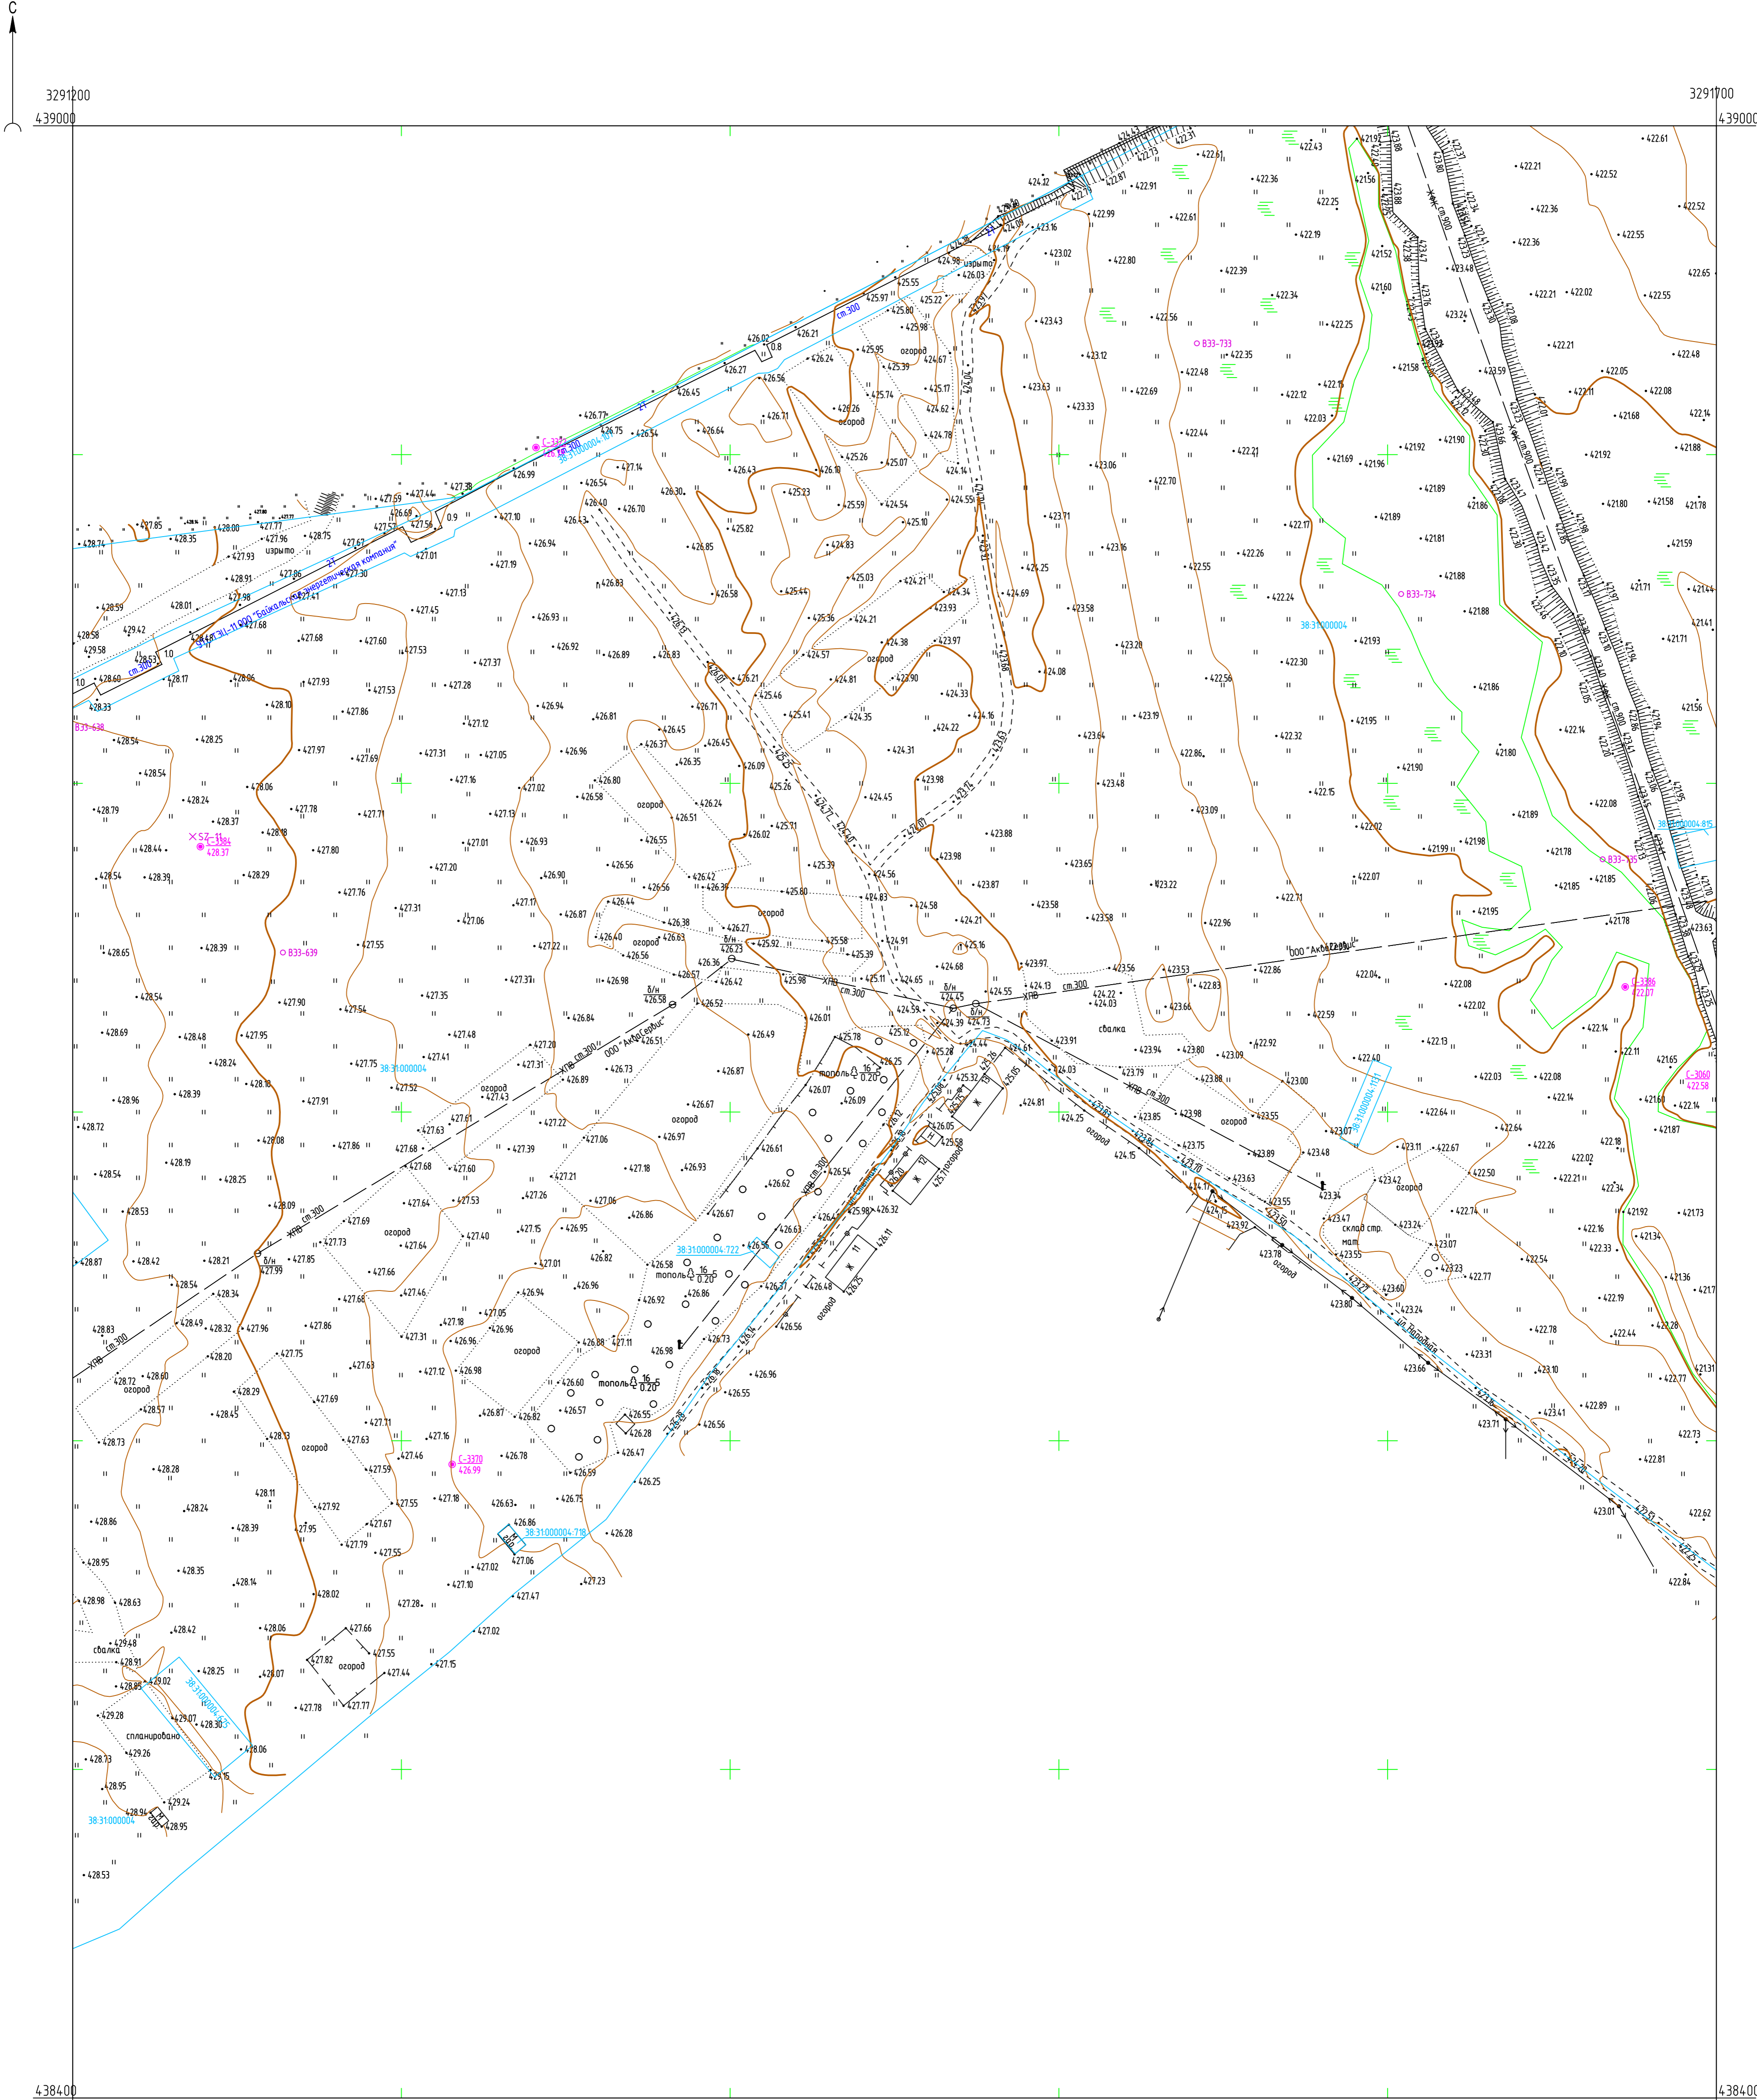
С

3291200
439000
3291700
439000
438400
438400

ООО "Байкальская энергетическая компания"
ООО "АкваСервис"
ООО "АкваСервис"

ХПВ ст.300
ХПВ ст.300
ХПВ ст.300
ХПВ ст.300
ХПВ ст.300
ХПВ ст.300

38:31:000004
38:31:000004
38:31:000004
38:31:000004:722
38:31:000004:718
38:31:000004:815

С-3372
С-3384
С-3370
С-3386
С-3060
В33-638
В33-639
В33-733
В33-734
В33-735
SZ-11

огород
огород
огород
огород
огород
огород
огород
огород
огород
огород
изрыто
изрыто
свалка
свалка
спланировано
склад стр. мат.
тополь
тополь
ул. Народная

427.38
428.74
428.35
428.00
427.77
427.96
427.93
428.91
428.59
428.58
429.58
428.60
428.33
428.54
428.79
428.44
428.54
428.65
428.54
428.69
428.96
428.72
428.54
428.53
428.87
428.83
428.73
428.86
428.95
428.98
428.53
426.02
426.45
426.77
426.75
426.54
426.99
427.10
426.94
427.19
427.13
427.45
427.53
427.37
427.28
427.12
427.31
427.05
426.81
426.37
426.45
426.35
426.80
426.58
426.24
426.51
426.55
426.56
426.56
426.42
426.39
426.40
426.56
426.98
426.57
426.52
426.42
426.23
426.36
426.49
426.73
426.87
426.67
426.97
426.93
426.61
426.62
426.67
426.63
426.56
426.48
426.56
426.73
426.96
426.55
426.56
424.45
424.13
424.39
424.73
424.55
424.44
424.61
423.91
424.81
424.25
424.15
423.48
423.89
423.63
423.55
423.34
423.47
423.55
423.78
423.60
423.24
423.66
423.71
423.01
422.84
422.62
422.81
422.73
422.89
422.77
422.44
422.19
422.78
423.10
423.31
423.41
421.31
421.70
421.36
421.34
421.73
421.92
422.28
422.34
422.16
422.33
421.87
422.14
421.60
421.65
422.58
422.07
421.11